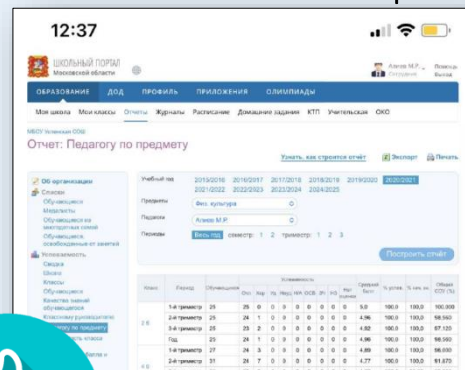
12:37

ШКОЛЬНЫЙ ПОРТАЛ
Московской области

Алиев М.Р. Помощь
Сотрудник Выход

ОБРАЗОВАНИЕ ДОД ПРОФИЛЬ ПРИЛОЖЕНИЯ ОЛИМПИАДЫ

Моя школа Мои классы Отчеты Журналы Расписание Домашние задания КТП Учительская ОКО

МБОУ Успенская СОШ

Отчет: Педагогу по предмету

Узнать, как строится отчёт Экспорт Печать

Об организации
Списки
Обучающиеся
Медалисты
Обучающиеся из многодетных семей
Обучающиеся, освобожденные от занятий
Успеваемость
Сводка
Школа
Классы
Обучающиеся
Качество знаний обучающихся
Классному руководителю
Педагогу по предмету
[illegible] класса
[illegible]

Учебный год 2015/2016 2016/2017 2017/2018 2018/2019 2019/2020 2020/2021 2021/2022 2022/2023 2023/2024 2024/2025

Предметы Физ. культура

Педагоги Алиев М.Р.

Периоды Весь год семестр: 1 2 триместр: 1 2 3

Построить отчёт

| Класс | Период | Обучающихся | Отл | Хор | Уд | Неуд | Н/А | ОСВ | ЗЧ | НЗ | Нет оценки | Средний балл | % успев. | % кач-ва | Общая СОУ (%) |
|---|---|---|---|---|---|---|---|---|---|---|---|---|---|---|---|
| 2 Б | 1-й триместр | 25 | 25 | 0 | 0 | 0 | 0 | 0 | 0 | 0 | 0 | 5.0 | 100.0 | 100.0 | 100.000 |
| | 2-й триместр | 25 | 24 | 1 | 0 | 0 | 0 | 0 | 0 | 0 | 0 | 4.96 | 100.0 | 100.0 | 98.560 |
| | 3-й триместр | 25 | 23 | 2 | 0 | 0 | 0 | 0 | 0 | 0 | 0 | 4.92 | 100.0 | 100.0 | 97.120 |
| | Год | 25 | 24 | 1 | 0 | 0 | 0 | 0 | 0 | 0 | 0 | 4.96 | 100.0 | 100.0 | 98.560 |
| 4 Б | 1-й триместр | 27 | 24 | 3 | 0 | 0 | 0 | 0 | 0 | 0 | 0 | 4.89 | 100.0 | 100.0 | 96.000 |
| | 2-й триместр | 31 | 24 | 7 | 0 | 0 | 0 | 0 | 0 | 0 | 0 | 4.77 | 100.0 | 100.0 | 91.670 |